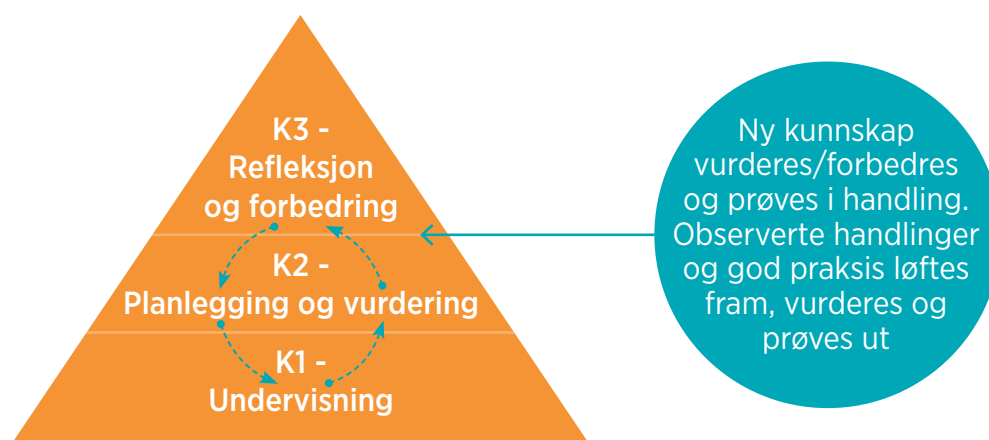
K3 - Refleksjon og forbedring

K2 - Planlegging og vurdering

K1 - Undervisning

Ny kunnskap vurderes/forbedres og prøves i handling. Observerte handlinger og god praksis løftes fram, vurderes og prøves ut